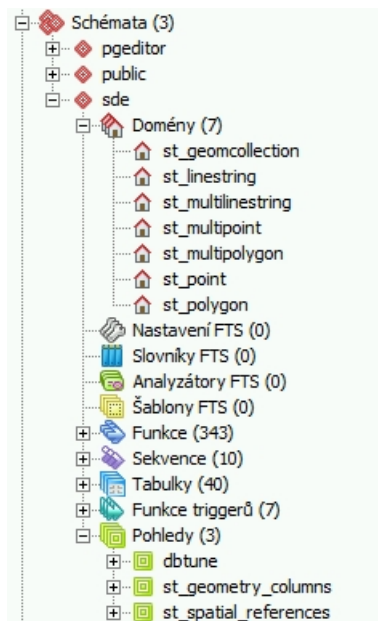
Schémata (3)
pgeditor
public
sde
Domény (7)
st_geomcollection
st_linestring
st_multilinestring
st_multipoint
st_multipolygon
st_point
st_polygon
Nastavení FTS (0)
Slovníky FTS (0)
Analyzátory FTS (0)
Šablony FTS (0)
Funkce (343)
Sekvence (10)
Tabulky (40)
Funkce triggerů (7)
Pohledy (3)
dbtune
st_geometry_columns
st_spatial_references